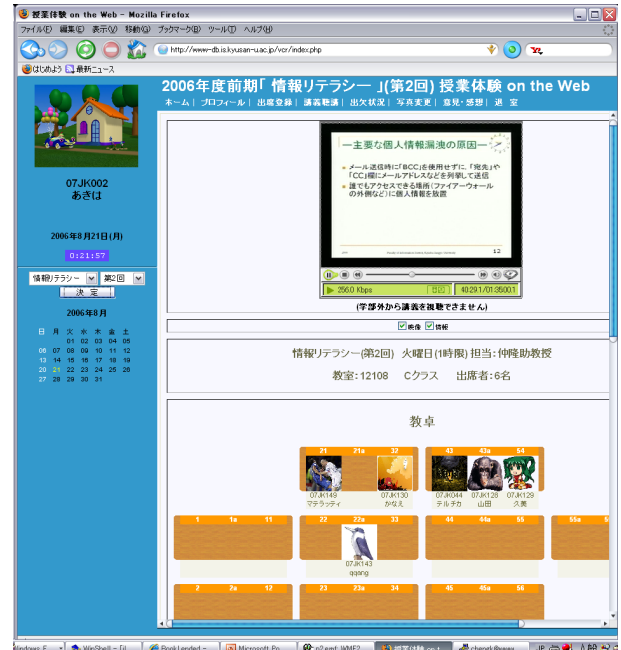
授業体験 on the Web - Mozilla Firefox

ファイル(F) 編集(E) 表示(V) 移動(G) ブックマーク(B) ツール(T) ヘルプ(H)

http://www-db.is.kyusan-u.ac.jp/vcr/index.php

はじめよう 最新ニュース

2006年度前期「 情報リテラシー 」(第2回) 授業体験 on the Web

ホーム | プロフィール | 出席登録 | 講義聴講 | 出欠状況 | 写真変更 | 意見・感想 | 退室

07JK002
あきほ

2006年8月21日(月)

0:21:57

情報リテラシー 第2回
決定

2006年8月

| 日 | 月 | 火 | 水 | 木 | 金 | 土 |
|---|---|---|---|---|---|---|
| | | 01 | 02 | 03 | 04 | 05 |
| 06 | 07 | 08 | 09 | 10 | 11 | 12 |
| 13 | 14 | 15 | 16 | 17 | 18 | 19 |
| 20 | 21 | 22 | 23 | 24 | 25 | 26 |
| 27 | 28 | 29 | 30 | 31 | | |

一主要な個人情報漏洩の原因一

メール送信時に「BCC」を使用せずに、「宛先」や「CC」欄にメールアドレスなどを列挙して送信

誰でもアクセスできる場所(ファイアーウォールの外側など)に個人情報を放置

12

256.0 Kbps 40:29.1/01:35:00.1

(学部外から講義を視聴できません)

映像 情報

情報リテラシー(第2回) 火曜日(1時限) 担当:仲隆助教授

教室:12108 Cクラス 出席者:6名

教卓

21 21a 32 43 43a 54

07JK149 マテラッティ 07JK130 かなえ 07JK044 テルテカ 07JK128 山田 07JK129 久美

1 1a 11 22 22a 33 44 44a 55 55a

07JK143 qqang

2 2a 12 23 23a 34 45 45a 56